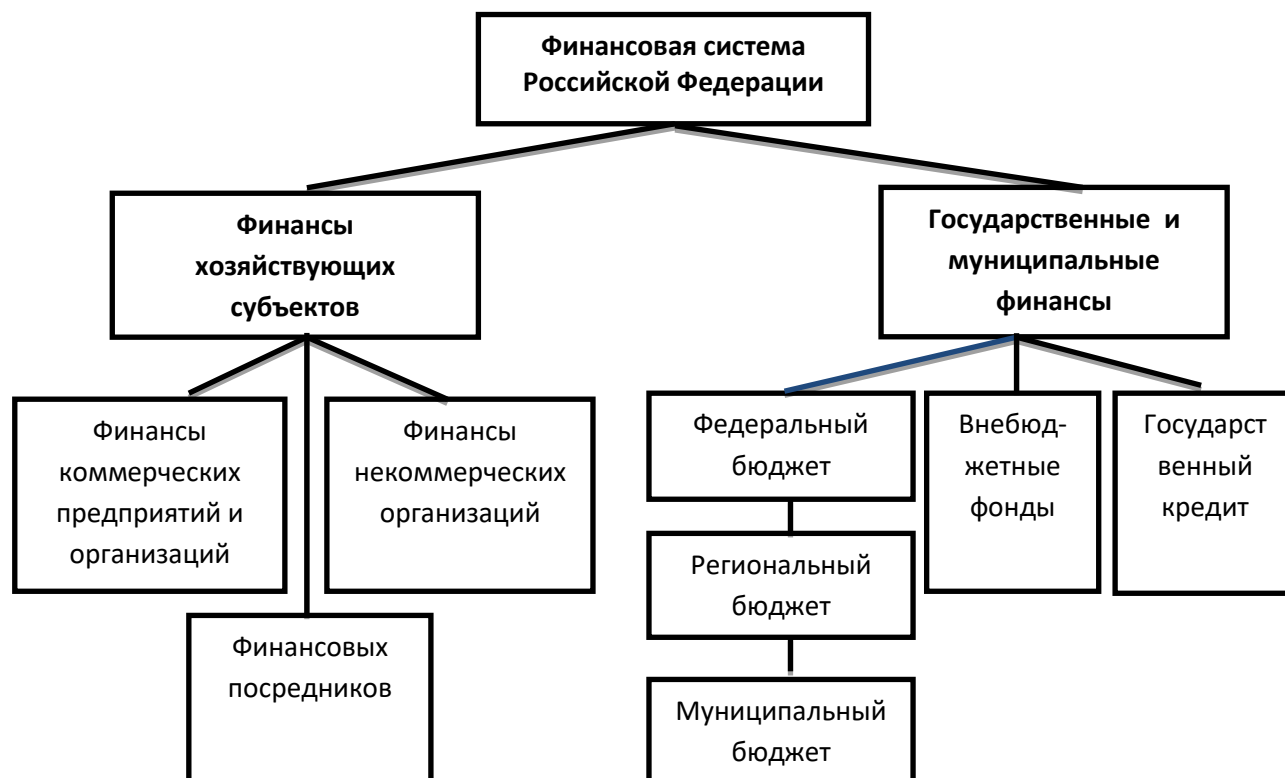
Финансовая система Российской Федерации

Финансы хозяйствующих субъектов

Государственные и муниципальные финансы

Финансы коммерческих предприятий и организаций

Финансы некоммерческих организаций

Финансовых посредников

Федеральный бюджет

Региональный бюджет

Муниципальный бюджет

Внебюджетные фонды

Государственный кредит